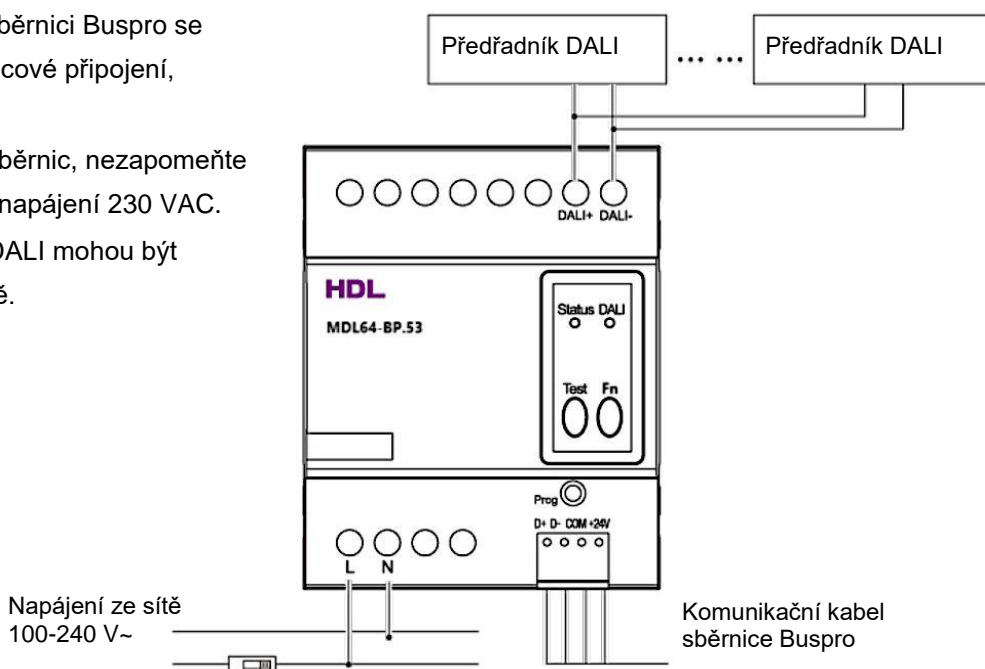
běrnici Buspro se
cové připojení,

běrnic, nezapomeňte
napájení 230 VAC.
ALI mohou být
é.

Předřadník DALI ... ... Předřadník DALI

DALI+ DALI-

HDL
MDL64-BP.53

Status DALI

Test Fn

Prog

D+ D- COM +24V

L N

Napájení ze sítě
100-240 V~

Komunikační kabel
sběrnice Buspro